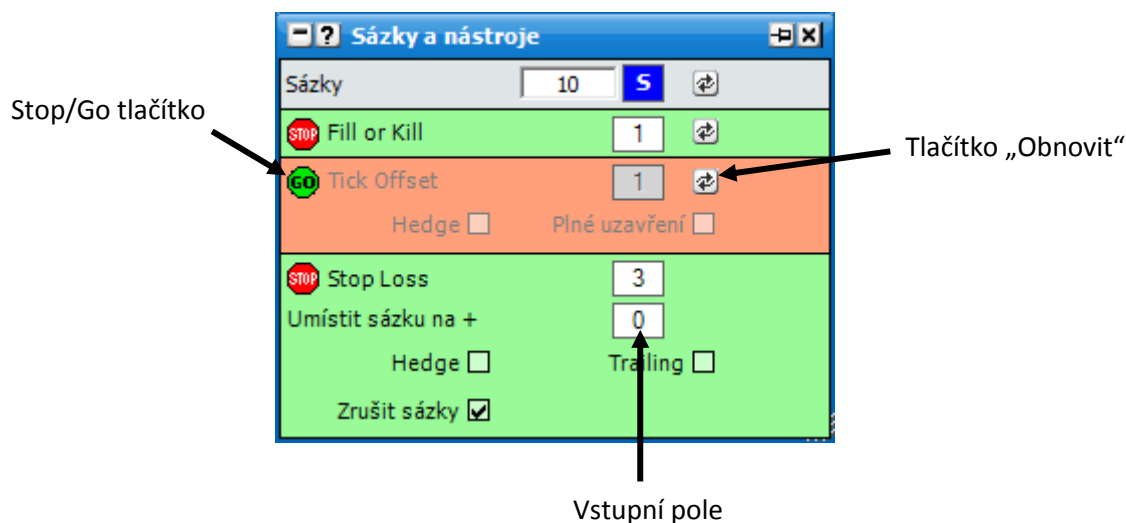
? Sázky a nástroje

Sázky 10 S

Stop/Go tlačítko

STOP Fill or Kill 1

Tlačítko „Obnovit"

GO Tick Offset 1

Hedge Plné uzavření

STOP Stop Loss 3

Umístit sázku na + 0

Hedge Trailing

Zrušit sázky ☑

Vstupní pole